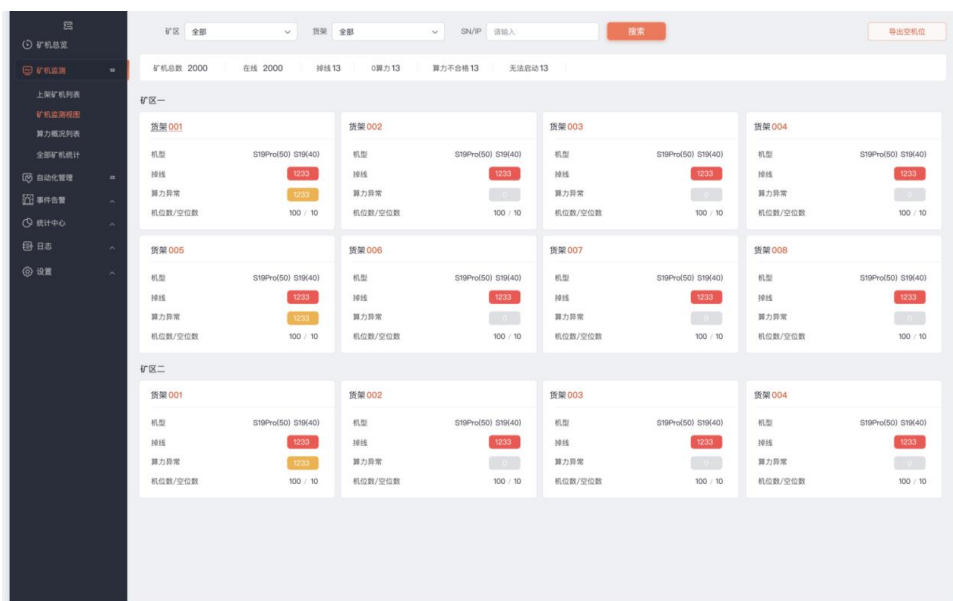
矿机总览
矿机监测
上架矿机列表
矿机监测视图
算力概况列表
全部矿机统计
自动化管理
事件告警
统计中心
日志
设置

矿区 全部
货架 全部
SN/IP 请输入
搜索
导出空机位

矿机总数 2000 在线 2000 掉线 13 0算力 13 算力不合格 13 无法启动 13

矿区一

货架001
机型 S19Pro(50) S19(40)
掉线 1233
算力异常 1233
机位数/空位数 100 / 10

货架002
机型 S19Pro(50) S19(40)
掉线 1233
算力异常 0
机位数/空位数 100 / 10

货架003
机型 S19Pro(50) S19(40)
掉线 1233
算力异常 0
机位数/空位数 100 / 10

货架004
机型 S19Pro(50) S19(40)
掉线 1233
算力异常 0
机位数/空位数 100 / 10

货架005
机型 S19Pro(50) S19(40)
掉线 1233
算力异常 1233
机位数/空位数 100 / 10

货架006
机型 S19Pro(50) S19(40)
掉线 1233
算力异常 0
机位数/空位数 100 / 10

货架007
机型 S19Pro(50) S19(40)
掉线 1233
算力异常 0
机位数/空位数 100 / 10

货架008
机型 S19Pro(50) S19(40)
掉线 1233
算力异常 0
机位数/空位数 100 / 10

矿区二

货架001
机型 S19Pro(50) S19(40)
掉线 1233
算力异常 1233
机位数/空位数 100 / 10

货架002
机型 S19Pro(50) S19(40)
掉线 1233
算力异常 0
机位数/空位数 100 / 10

货架003
机型 S19Pro(50) S19(40)
掉线 1233
算力异常 0
机位数/空位数 100 / 10

货架004
机型 S19Pro(50) S19(40)
掉线 1233
算力异常 0
机位数/空位数 100 / 10